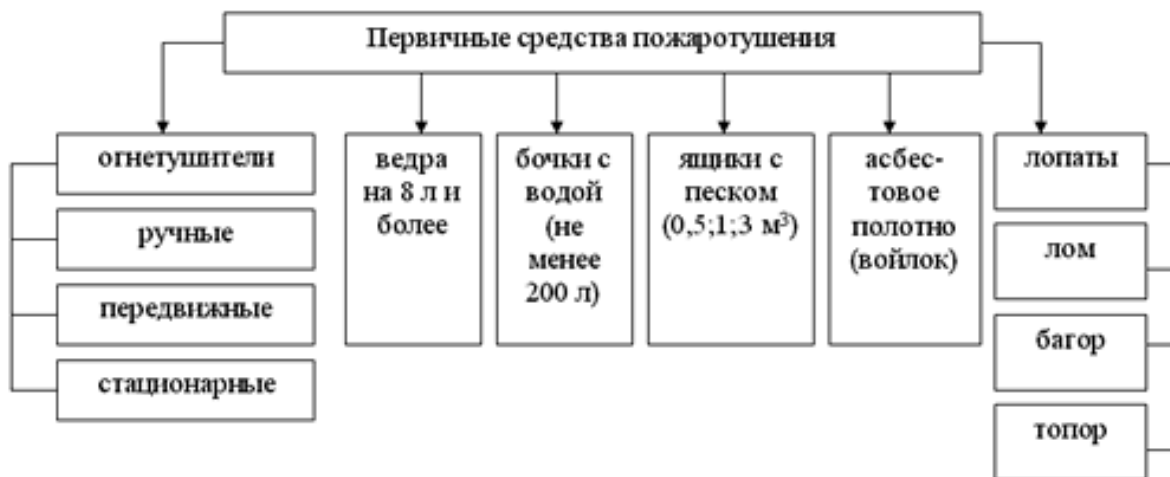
Первичные средства пожаротушения

огнетушители

ручные

передвижные

стационарные

ведра на 8 л и более

бочки с водой (не менее 200 л)

ящики с песком (0,5;1;3 м$^3$)

асбестовое полотно (войлок)

лопаты

лом

багор

топор